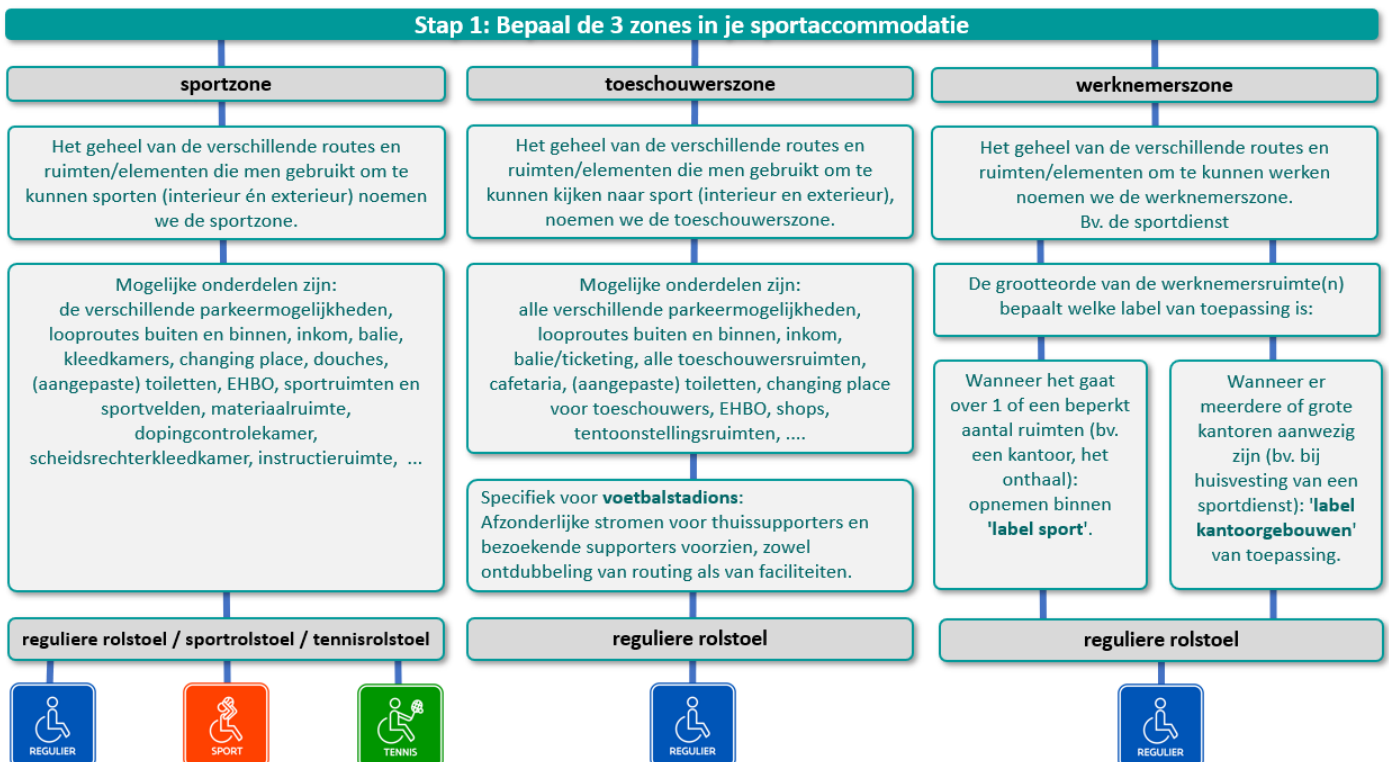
Stap 1: Bepaal de 3 zones in je sportaccommodatie

sportzone

Het geheel van de verschillende routes en ruimten/elementen die men gebruikt om te kunnen sporten (interieur én exterieur) noemen we de sportzone.

Mogelijke onderdelen zijn: de verschillende parkeermogelijkheden, looproutes buiten en binnen, inkom, balie, kleedkamers, changing place, douches, (aangepaste) toiletten, EHBO, sportruimten en sportvelden, materiaalruimte, dopingcontrolekamer, scheidsrechterkleedkamer, instructieruimte, ...

reguliere rolstoel / sportrolstoel / tennisrolstoel

REGULIER

SPORT

TENNIS

toeschouwerszone

Het geheel van de verschillende routes en ruimten/elementen die men gebruikt om te kunnen kijken naar sport (interieur en exterieur), noemen we de toeschouwerszone.

Mogelijke onderdelen zijn: alle verschillende parkeermogelijkheden, looproutes buiten en binnen, inkom, balie/ticketing, alle toeschouwersruimten, cafetaria, (aangepaste) toiletten, changing place voor toeschouwers, EHBO, shops, tentoonstellingsruimten, ....

Specifiek voor voetbalstadions: Afzonderlijke stromen voor thuissupporters en bezoekende supporters voorzien, zowel ontdubbeling van routing als van faciliteiten.

reguliere rolstoel

REGULIER

werknemerszone

Het geheel van de verschillende routes en ruimten/elementen om te kunnen werken noemen we de werknemerszone. Bv. de sportdienst

De grootteorde van de werknemersruimte(n) bepaalt welke label van toepassing is:

Wanneer het gaat over 1 of een beperkt aantal ruimten (bv. een kantoor, het onthaal): opnemen binnen 'label sport'.

Wanneer er meerdere of grote kantoren aanwezig zijn (bv. bij huisvesting van een sportdienst): 'label kantoorgebouwen' van toepassing.

reguliere rolstoel

REGULIER